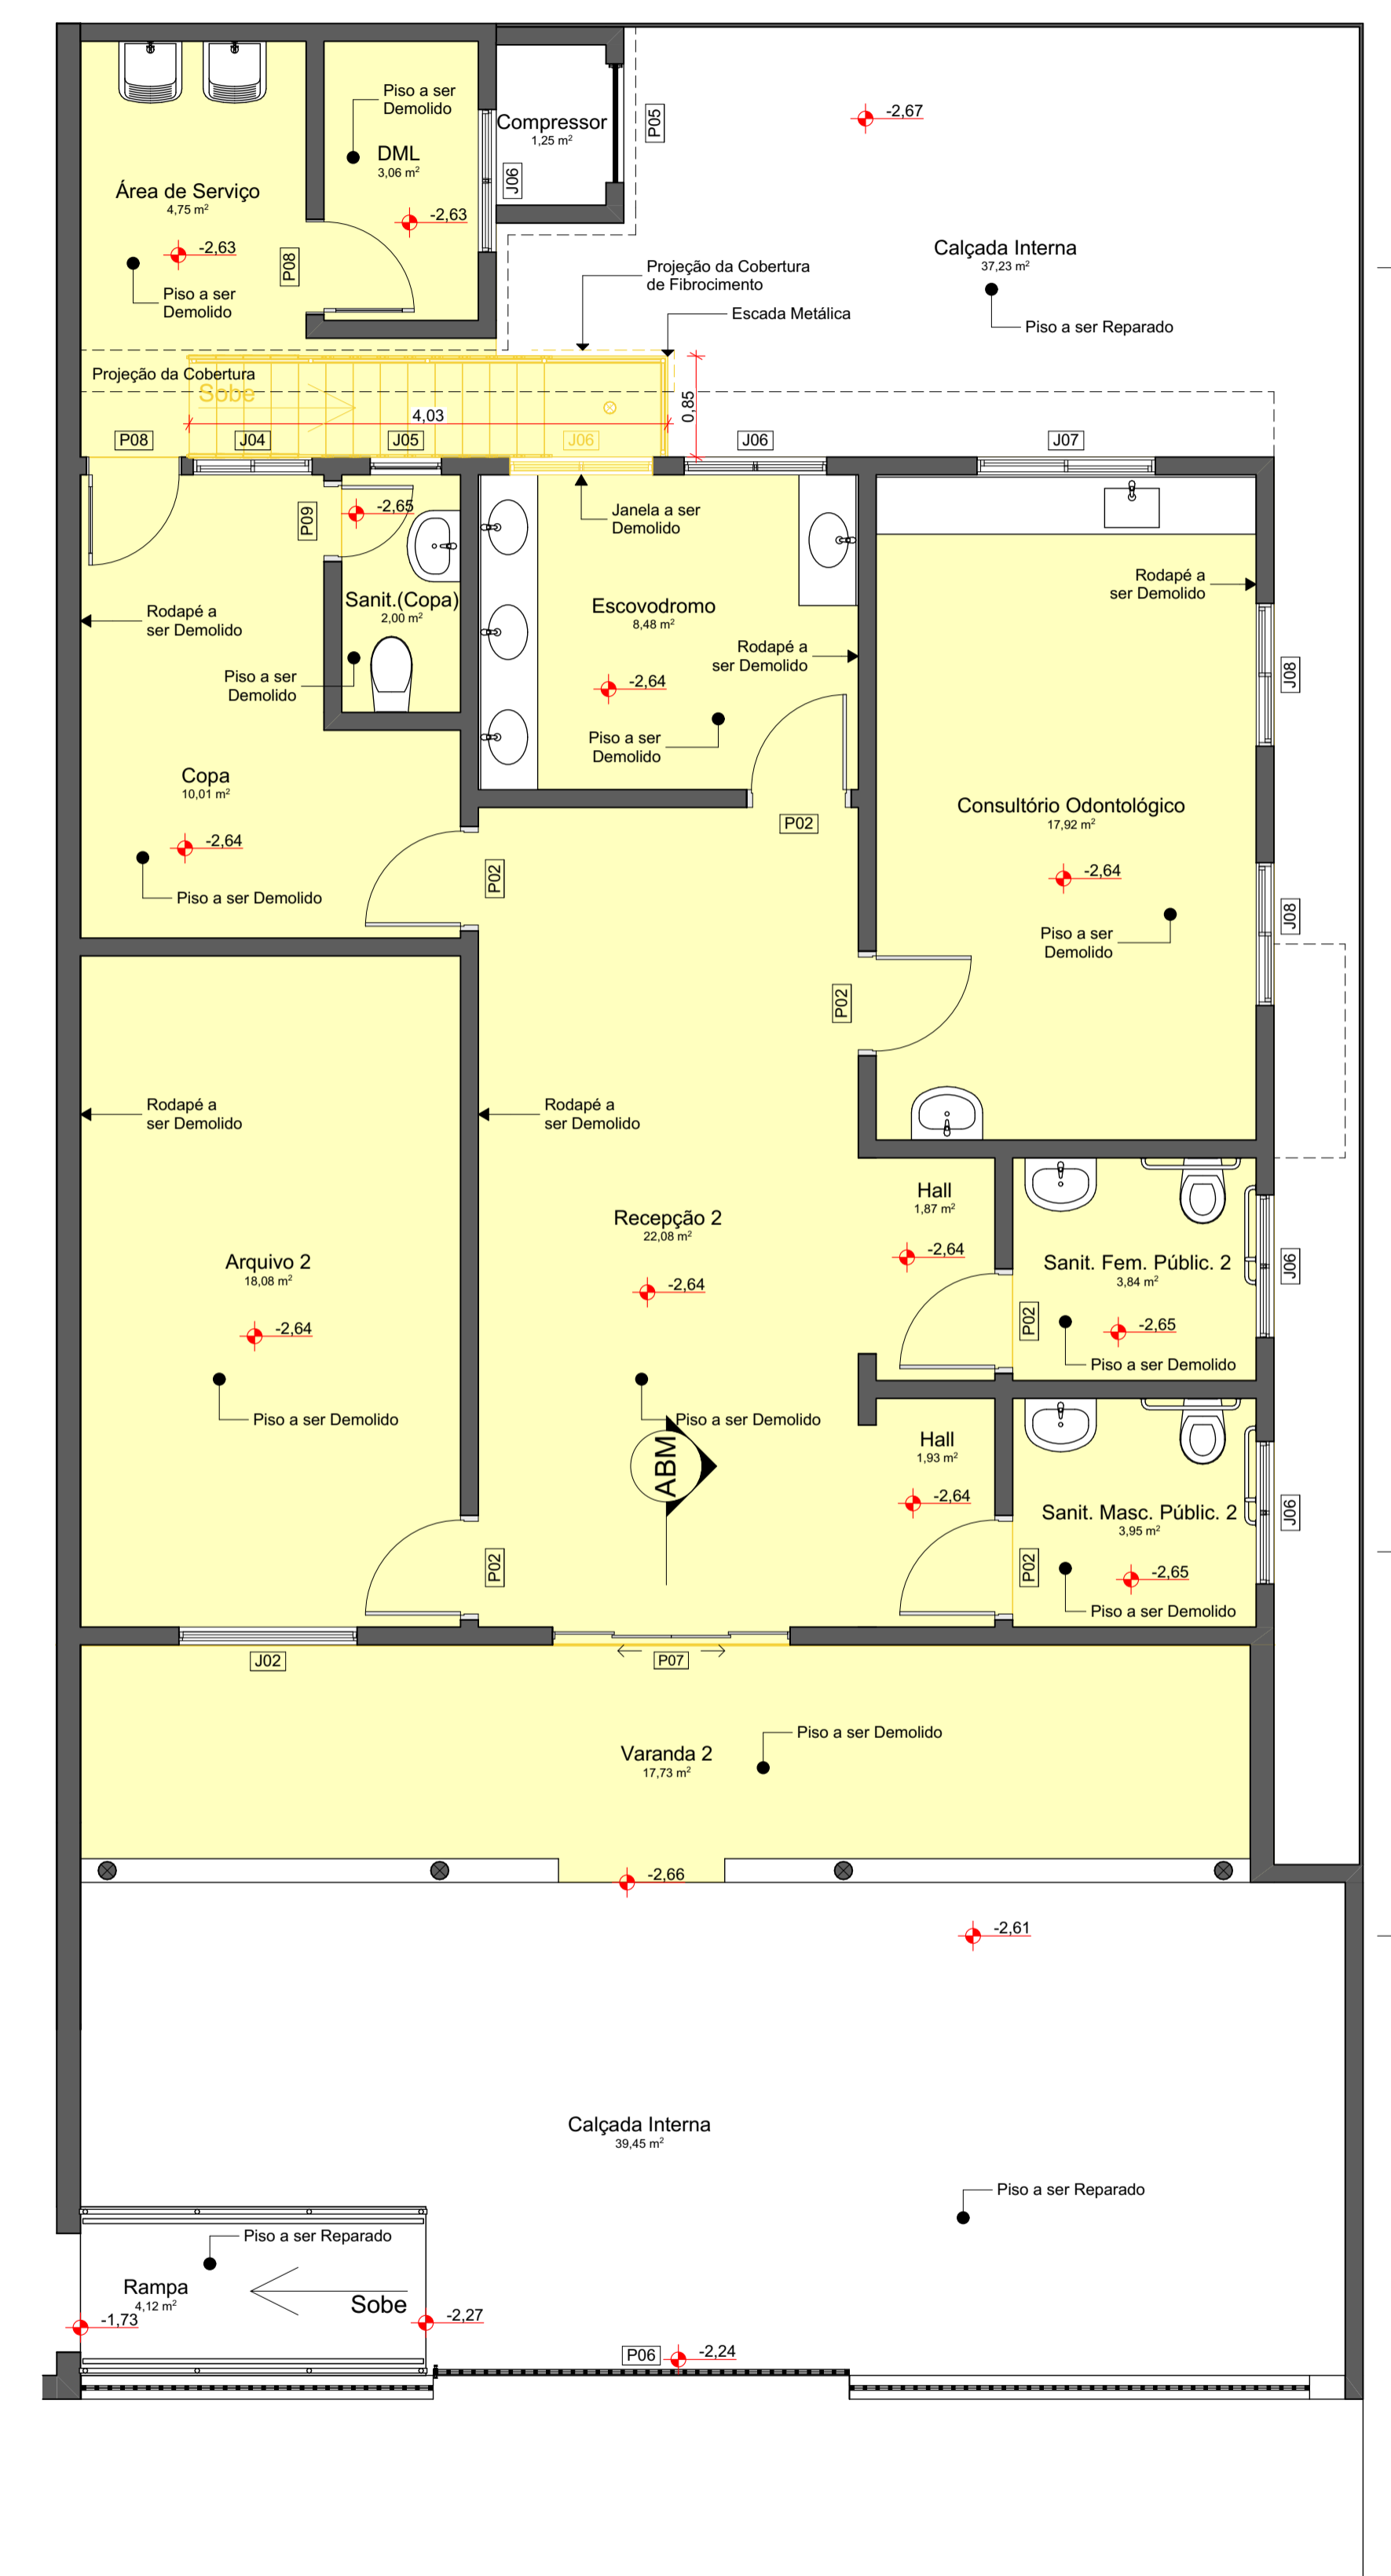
Piso a ser Demolido

DML
3,06 m²

-2,63

Área de Serviço
4,75 m²

-2,63

Piso a ser Demolido

P08

Compressor
1,25 m²

J06

P05

-2,67

Calçada Interna
37,23 m²

Piso a ser Reparado

Projeção da Cobertura de Fibrocimento

Escada Metálica

Projeção da Cobertura

Sobe

4,03

0,85

P08 J04 J05 J06 J06 J07

-2,65

P09

Sanit.(Copa)
2,00 m²

Janela a ser Demolido

Escovodromo
8,48 m²

Rodapé a ser Demolido

Rodapé a ser Demolido

-2,64

Piso a ser Demolido

Rodapé a ser Demolido

Piso a ser Demolido

J08

Copa
10,01 m²

-2,64

Piso a ser Demolido

P02

P02

Consultório Odontológico
17,92 m²

-2,64

Piso a ser Demolido

J08

P02

Rodapé a ser Demolido

Rodapé a ser Demolido

Arquivo 2
18,08 m²

-2,64

Piso a ser Demolido

Recepção 2
22,08 m²

-2,64

Piso a ser Demolido

ABM

Hall
1,87 m²

-2,64

Sanit. Fem. Públic. 2
3,84 m²

-2,65

Piso a ser Demolido

J06

P02

Hall
1,93 m²

-2,64

Sanit. Masc. Públic. 2
3,95 m²

-2,65

Piso a ser Demolido

J06

P02

P02

J02

P07

Varanda 2
17,73 m²

Piso a ser Demolido

-2,66

-2,61

Calçada Interna
39,45 m²

Piso a ser Reparado

Piso a ser Reparado

Rampa
4,12 m²

-1,73

Sobe

-2,27

P06

-2,24